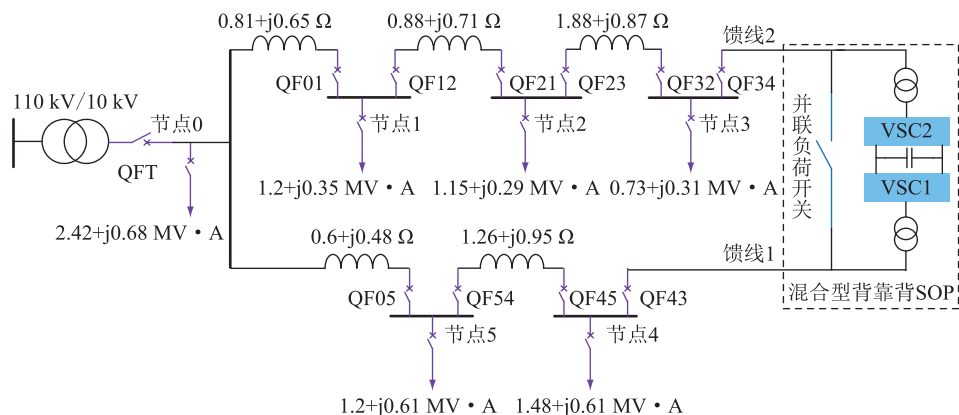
0.81+j0.65 Ω
0.88+j0.71 Ω
1.88+j0.87 Ω
馈线2
110 kV/10 kV
节点0
QFT
QF01
QF12
QF21
QF23
QF32
QF34
节点1
节点2
节点3
1.2+j0.35 MV・A
1.15+j0.29 MV・A
0.73+j0.31 MV・A
2.42+j0.68 MV・A
并联负荷开关
VSC2
VSC1
0.6+j0.48 Ω
1.26+j0.95 Ω
馈线1
QF05
QF54
QF45
QF43
节点5
节点4
混合型背靠背SOP
1.2+j0.61 MV・A
1.48+j0.61 MV・A